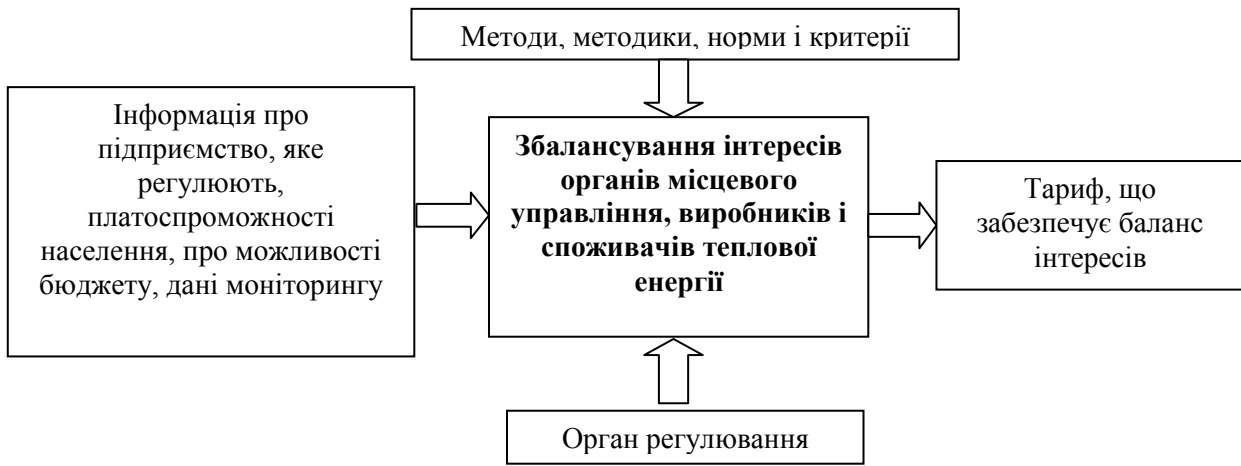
Методи, методики, норми і критерії

Інформація про підприємство, яке регулюють, платоспроможності населення, про можливості бюджету, дані моніторингу

**Збалансування інтересів органів місцевого управління, виробників і споживачів теплової енергії**

Тариф, що забезпечує баланс інтересів

Орган регулювання